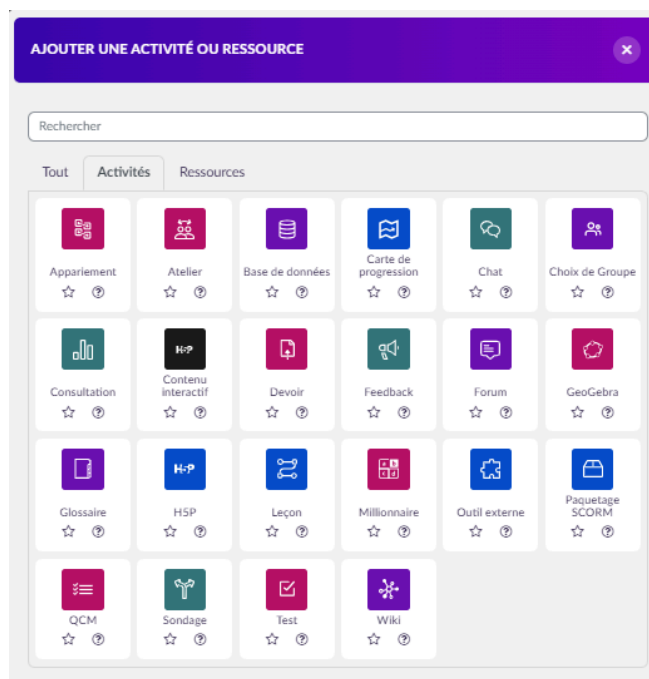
AJOUTER UNE ACTIVITÉ OU RESSOURCE

×

Rechercher

Tout
Activités
Ressources

Appariement
Atelier
Base de données
Carte de progression
Chat
Choix de Groupe

Consultation
H5P
Contenu interactif
Devoir
Feedback
Forum
GeoGebra

Glossaire
H5P
H5P
Leçon
Millionnaire
Outil externe
Paquetage SCORM

QCM
Sondage
Test
Wiki